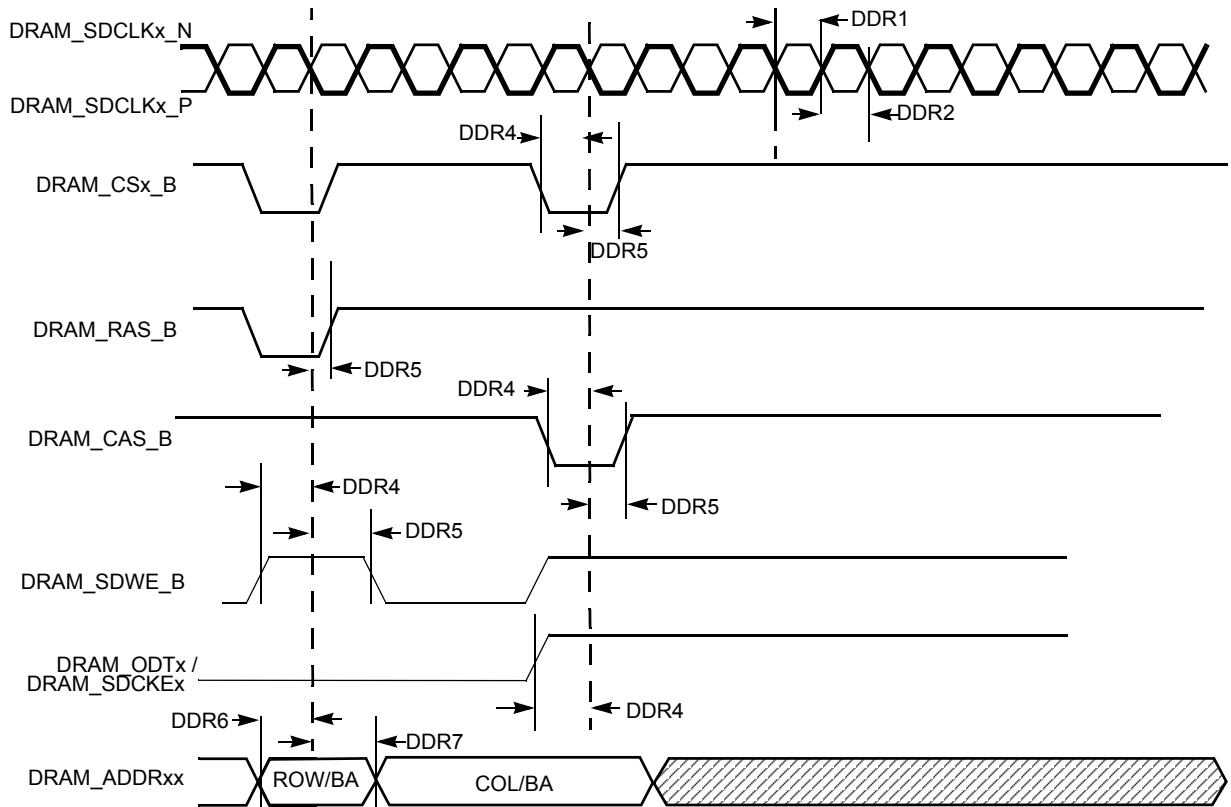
DRAM_SDCLKx_N

DRAM_SDCLKx_P

DDR1

DDR2

DDR4

DRAM_CSx_B

DDR5

DRAM_RAS_B

DDR5

DDR4

DRAM_CAS_B

DDR4

DDR5

DDR5

DRAM_SDWE_B

DRAM_ODTx / DRAM_SDCKEx

DDR4

DDR6

DDR7

DRAM_ADDRxx

ROW/BA

COL/BA